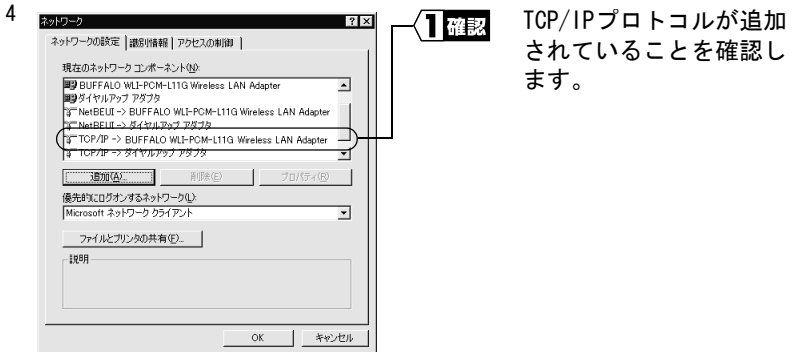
4

ネットワーク

? ×

ネットワークの設定 | 識別情報 | アクセスの制御

現在のネットワーク コンポーネント(N):

BUFFALO WLI-PCM-L11G Wireless LAN Adapter

ダイヤルアップ アダプタ

NetBEUI -> BUFFALO WLI-PCM-L11G Wireless LAN Adapter

NetBEUI -> ダイヤルアップ アダプタ

TCP/IP -> BUFFALO WLI-PCM-L11G Wireless LAN Adapter

TCP/IP -> ダイヤルアップ アダプタ

追加(A)... | 削除(E) | プロパティ(R)

優先的にログオンするネットワーク(L):

Microsoft ネットワーク クライアント

ファイルとプリンタの共有(F)...

説明

OK | キャンセル

1 確認

TCP/IPプロトコルが追加されていることを確認します。